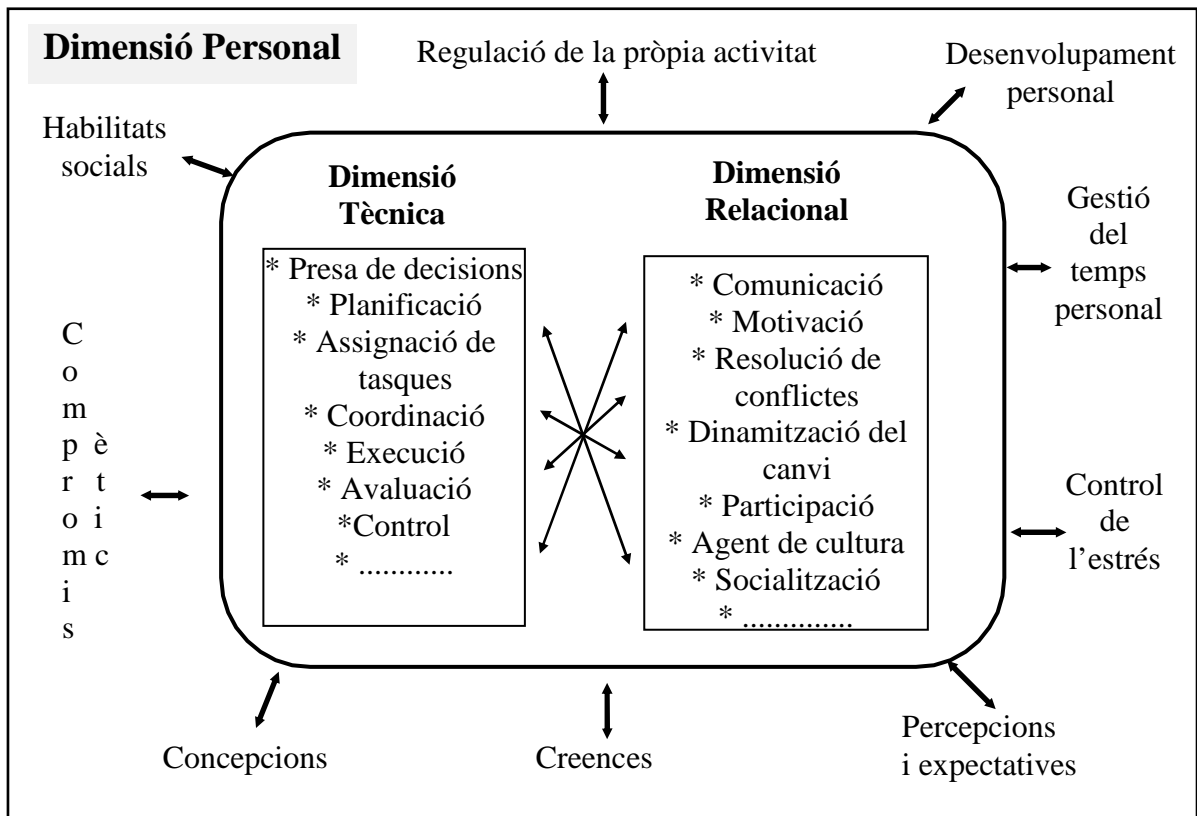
Dimensió Personal

Regulació de la pròpia activitat

Desenvolupament personal

Habilitats socials

Dimensió Tècnica

* Presa de decisions
* Planificació
* Assignació de tasques
* Coordinació
* Execució
* Avaluació
*Control
* ............

Dimensió Relacional

* Comunicació
* Motivació
* Resolució de conflictes
* Dinamització del canvi
* Participació
* Agent de cultura
* Socialització
* ..............

Gestió del temps personal

Compromis ètic

Control de l'estrés

Concepcions

Creences

Percepcions i expectatives